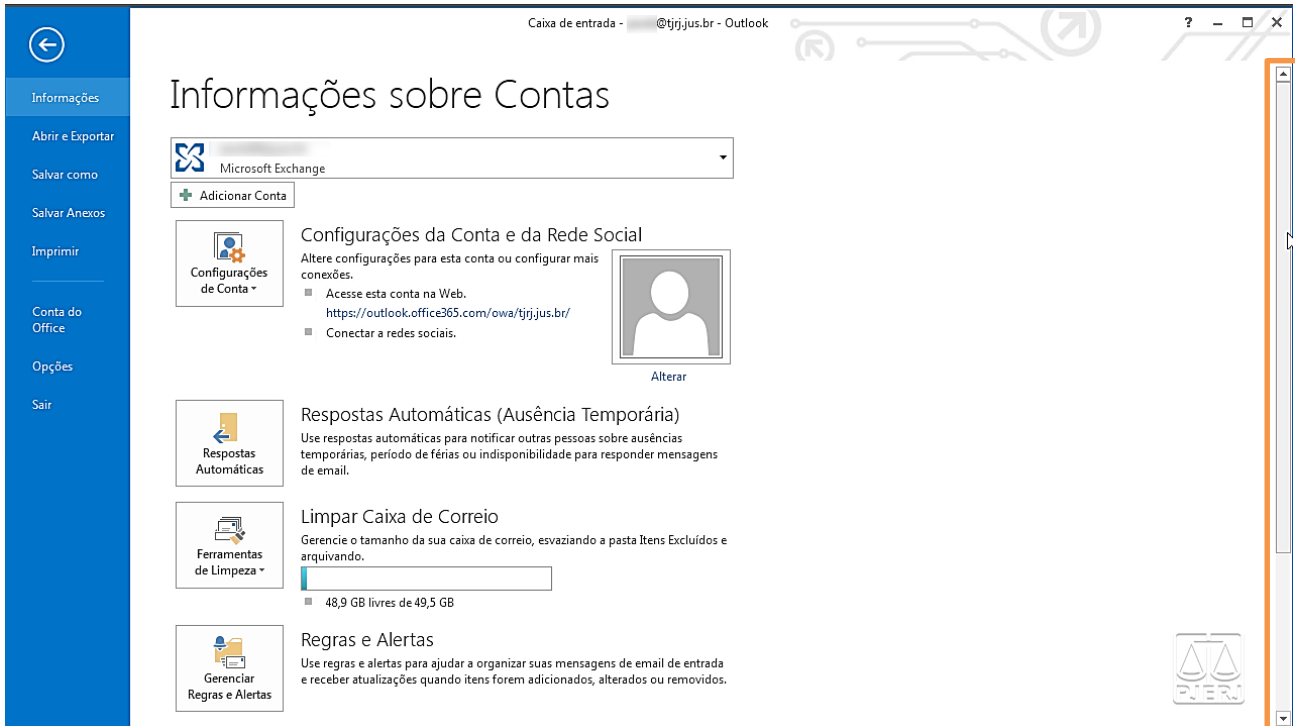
Caixa de entrada - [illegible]@tjrj.jus.br - Outlook

? – □ ✕

Informações
Abrir e Exportar
Salvar como
Salvar Anexos
Imprimir
Conta do Office
Opções
Sair

Informações sobre Contas

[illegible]
Microsoft Exchange

Adicionar Conta

Configurações de Conta

Configurações da Conta e da Rede Social

Altere configurações para esta conta ou configurar mais conexões.

Acesse esta conta na Web.
https://outlook.office365.com/owa/tjrj.jus.br/

Conectar a redes sociais.

Alterar

Respostas Automáticas

Respostas Automáticas (Ausência Temporária)

Use respostas automáticas para notificar outras pessoas sobre ausências temporárias, período de férias ou indisponibilidade para responder mensagens de email.

Ferramentas de Limpeza

Limpar Caixa de Correio

Gerencie o tamanho da sua caixa de correio, esvaziando a pasta Itens Excluídos e arquivando.

48,9 GB livres de 49,5 GB

Gerenciar Regras e Alertas

Regras e Alertas

Use regras e alertas para ajudar a organizar suas mensagens de email de entrada e receber atualizações quando itens forem adicionados, alterados ou removidos.

PJERJ